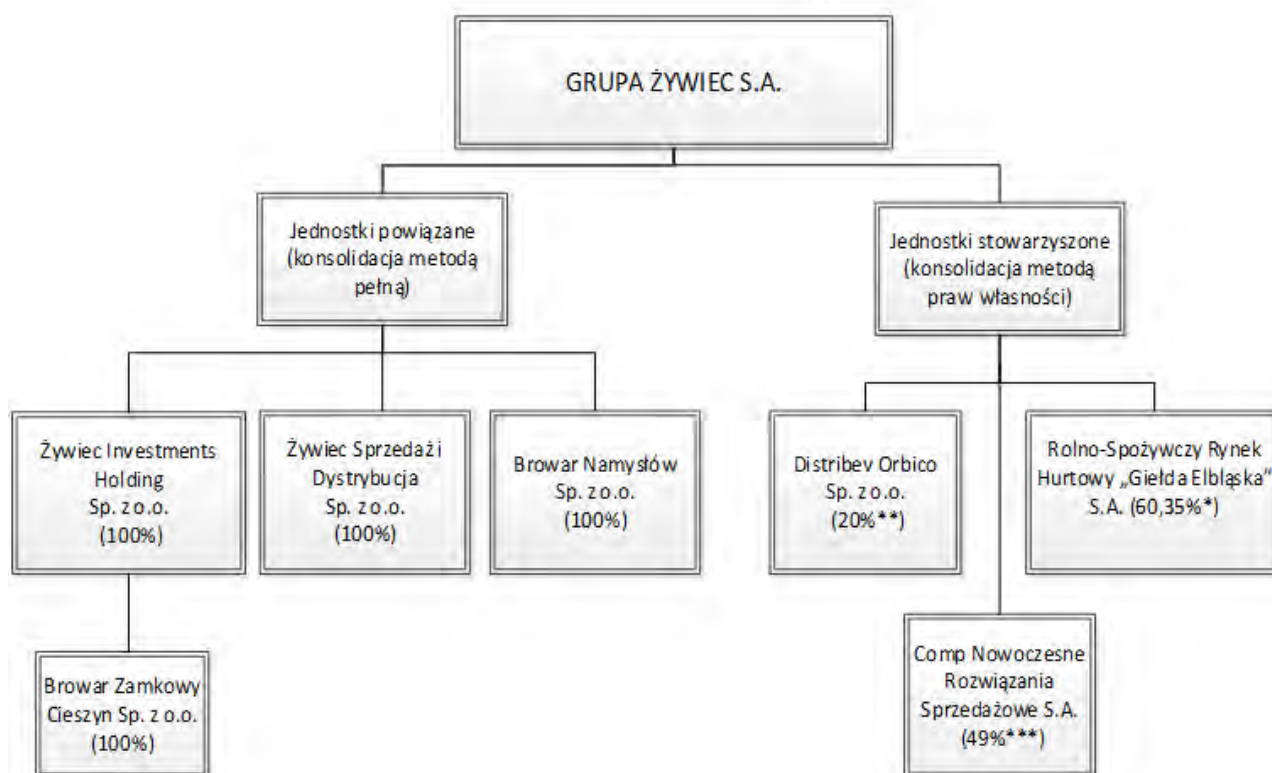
GRUPA ŻYWIEC S.A.

Jednostki powiązane (konsolidacja metodą pełną)

Jednostki stowarzyszone (konsolidacja metodą praw własności)

Żywiec Investments Holding Sp. z o.o. (100%)

Żywiec Sprzedaż i Dystrybucja Sp. z o.o. (100%)

Browar Namysłów Sp. z o.o. (100%)

Distribev Orbico Sp. z o.o. (20%**)

Rolno-Spożywczy Rynek Hurtowy „Giełda Elbląska" S.A. (60,35%*)

Browar Zamkowy Cieszyn Sp. z o.o. (100%)

Comp Nowoczesne Rozwiązania Sprzedażowe S.A. (49%***)